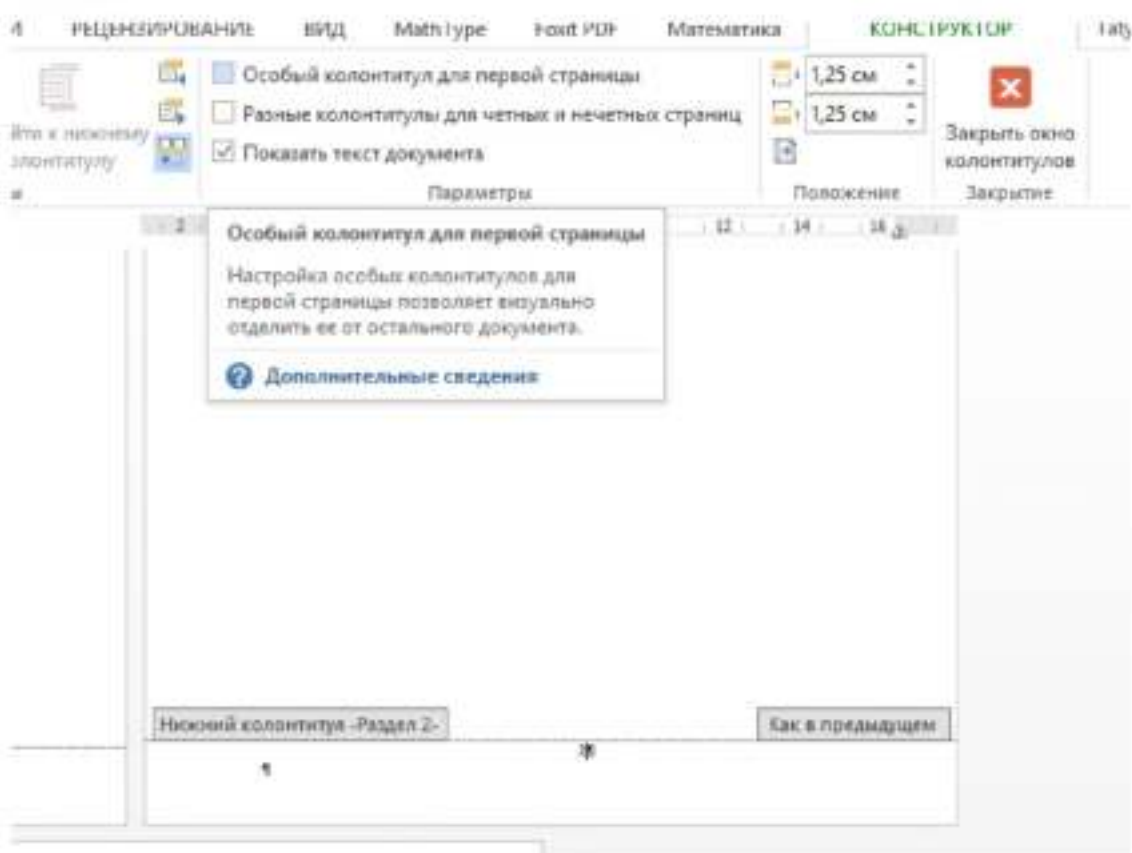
И РЕЦЕНЗИРОВАНИЕ ВИД MathType Foxit PDF Математика КОНСТРУКТОР Taty

йти к нижнему олонтитулу

Особый колонтитул для первой страницы

Разные колонтитулы для четных и нечетных страниц

Показать текст документа

Параметры

1,25 см

1,25 см

Положение

Закрыть окно колонтитулов

Закрытие

2 12 14 16

Особый колонтитул для первой страницы

Настройка особых колонтитулов для первой страницы позволяет визуально отделить ее от остального документа.

Дополнительные сведения

Нижний колонтитул -Раздел 2-

Как в предыдущем

¶

¶